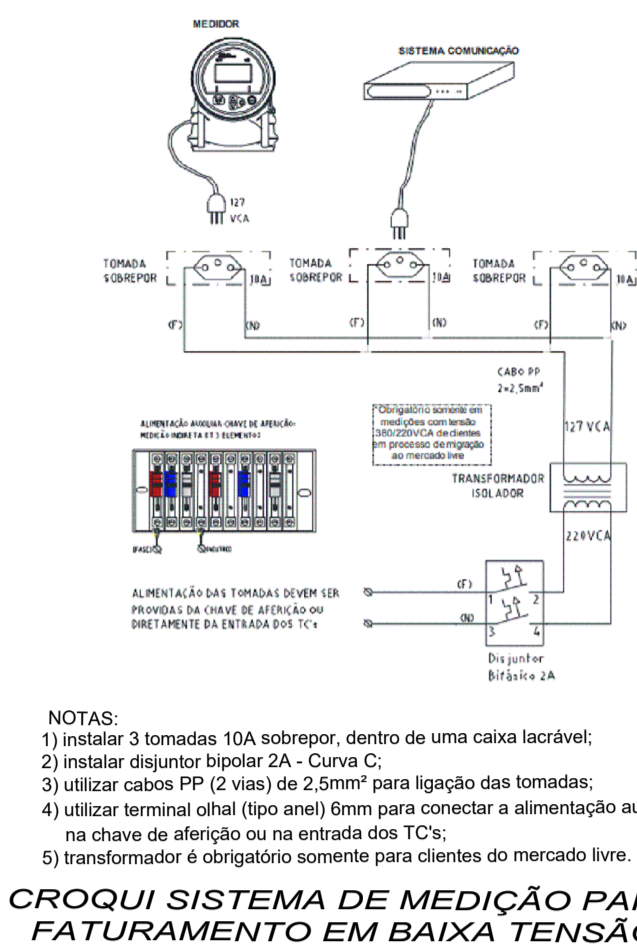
MEDIDOR

SISTEMA COMUNICAÇÃO

127 VCA

TOMADA SOBREPOR 10A (F) (N)

TOMADA SOBREPOR 10A (F) (N)

TOMADA SOBREPOR 10A (F) (N)

CABO PP 2x2,5mm²

Obrigatório somente em medições com tensão 380/220VCA de clientes em processo de migração ao mercado livre

127 VCA

TRANSFORMADOR ISOLADOR

220VCA

ALIMENTAÇÃO AUXILIAR CHAVE DE AFERIÇÃO: MEDIÇÃO INDIRETA EM 3 ELEMENTOS

(FASE) (NEUTRO)

ALIMENTAÇÃO DAS TOMADAS DEVEM SER PROVIDAS DA CHAVE DE AFERIÇÃO OU DIRETAMENTE DA ENTRADA DOS TC's

(F) (N) 1 2 3 4

Disjuntor Bifásico 2A

NOTAS:
1) instalar 3 tomadas 10A sobrepor, dentro de uma caixa lacrável;
2) instalar disjuntor bipolar 2A - Curva C;
3) utilizar cabos PP (2 vias) de 2,5mm² para ligação das tomadas;
4) utilizar terminal olhal (tipo anel) 6mm para conectar a alimentação au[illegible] na chave de aferição ou na entrada dos TC's;
5) transformador é obrigatório somente para clientes do mercado livre.

CROQUI SISTEMA DE MEDIÇÃO PA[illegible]
FATURAMENTO EM BAIXA TENSÃ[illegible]